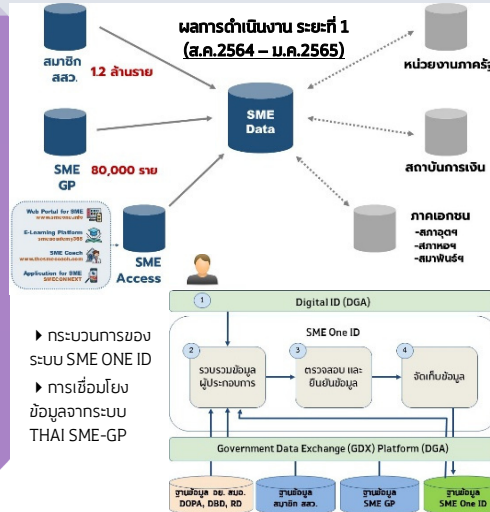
ผลการดำเนินงาน ระยะที่ 1
(ส.ค.2564 – ม.ค.2565)

สมาชิก สสว.
1.2 ล้านราย

SME GP
80,000 ราย

Web Portal for SME
E-Learning Platform
SME Coach
Application for SME

SME Access

SME Data

หน่วยงานภาครัฐ

สถาบันการเงิน

ภาคเอกชน
-สภาอุตฯ
-สภาหอฯ
-สมาพันธ์ฯ

▸ กระบวนการของระบบ SME ONE ID
▸ การเชื่อมโยงข้อมูลจากระบบ THAI SME-GP

1
Digital ID (DGA)

SME One ID

2
รวบรวมข้อมูลผู้ประกอบการ

3
ตรวจสอบ และยืนยันข้อมูล

4
จัดเก็บข้อมูล

Government Data Exchange (GDX) Platform (DGA)

ฐานข้อมูล อย. สมอ. DOPA, DBD, RD

ฐานข้อมูล สมาชิก สสว.

ฐานข้อมูล SME GP

ฐานข้อมูล SME One ID